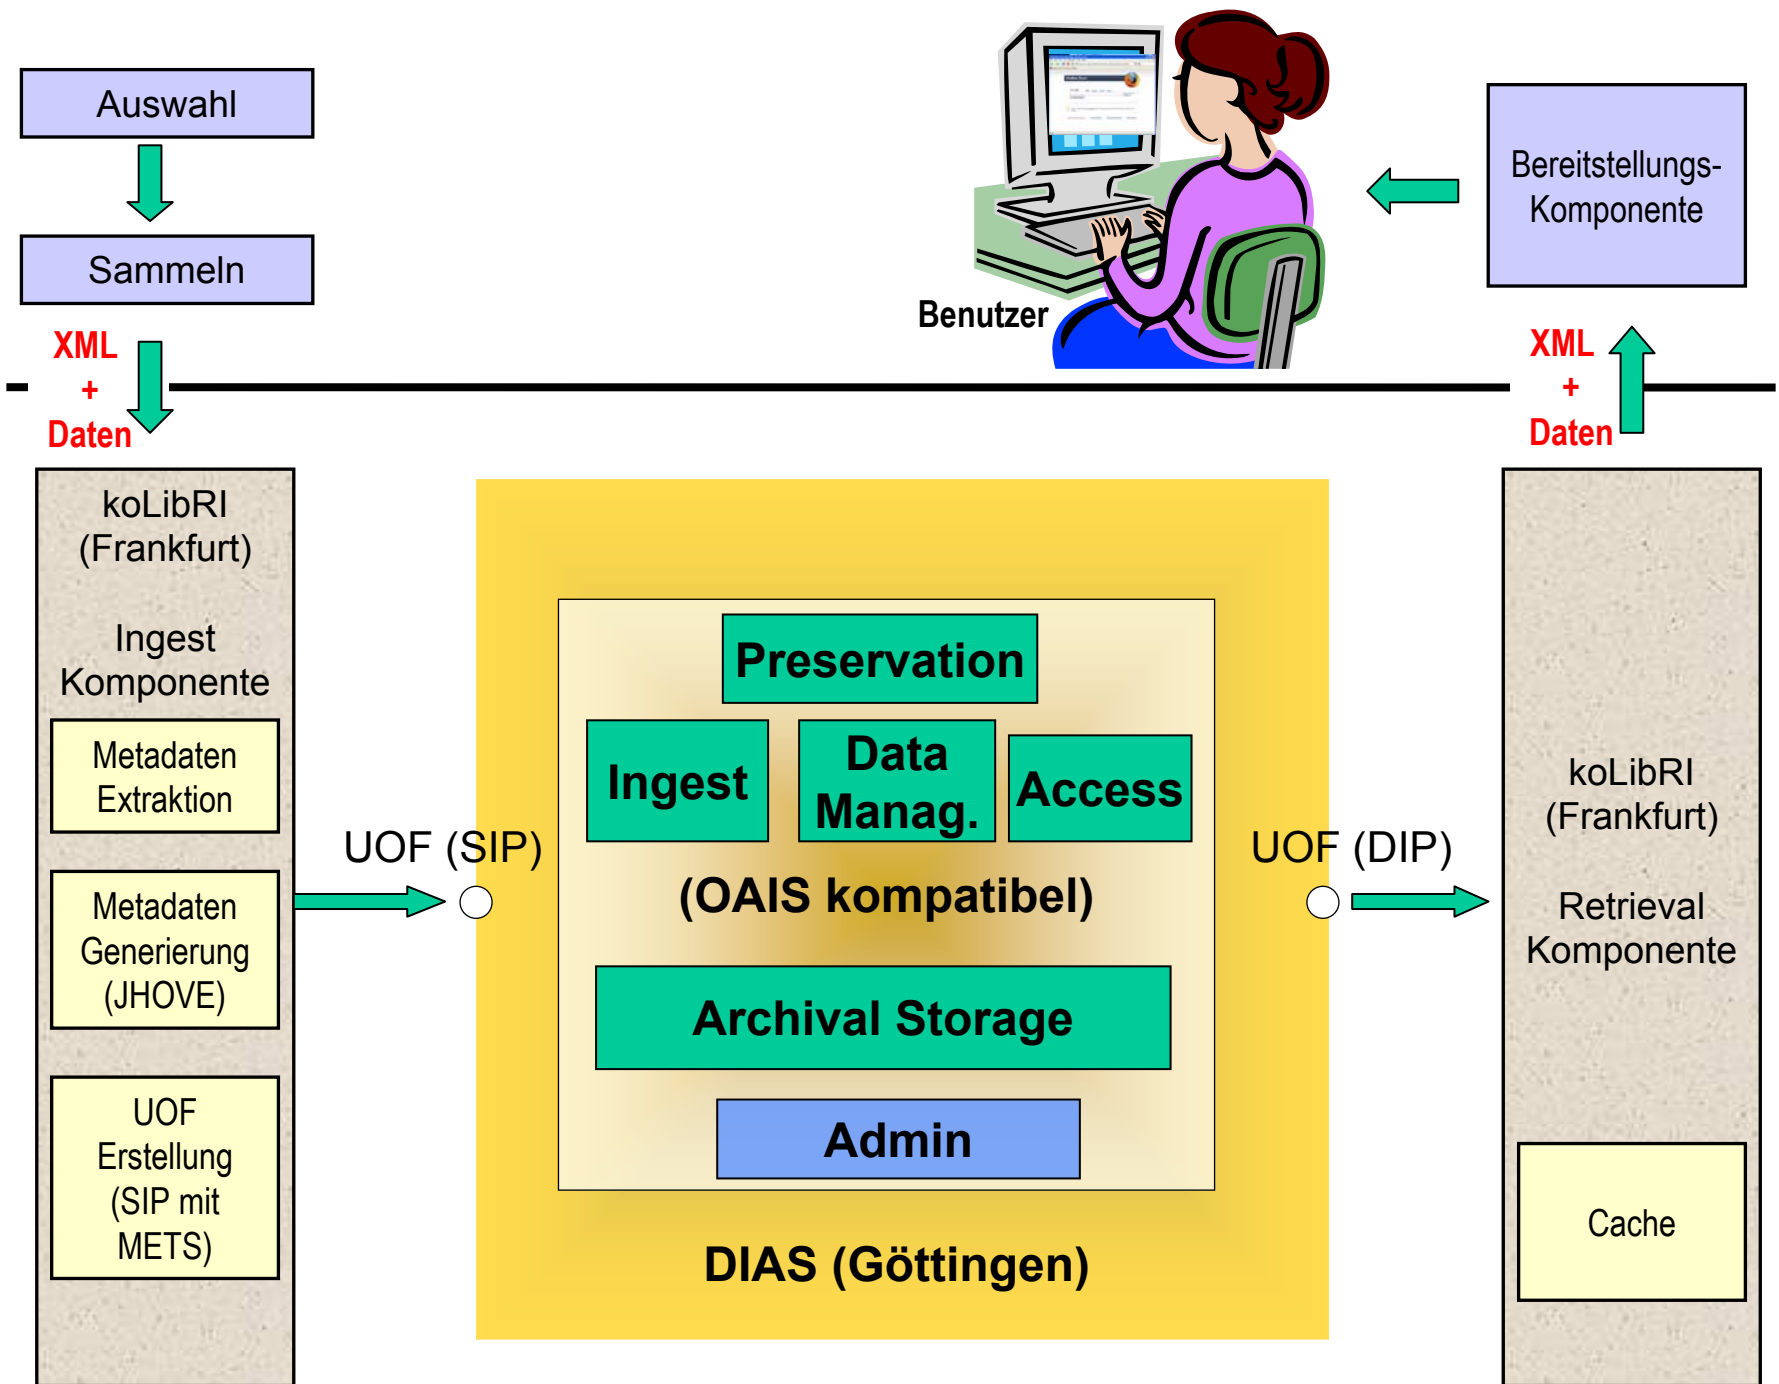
Auswahl

Sammeln

Benutzer

Bereitstellungs-Komponente

XML
+
Daten

XML
+
Daten

koLibRI
(Frankfurt)

Ingest
Komponente

Metadaten
Extraktion

Metadaten
Generierung
(JHOVE)

UOF
Erstellung
(SIP mit
METS)

UOF (SIP)

Preservation

Ingest

Data
Manag.

Access

(OAIS kompatibel)

Archival Storage

Admin

DIAS (Göttingen)

UOF (DIP)

koLibRI
(Frankfurt)

Retrieval
Komponente

Cache